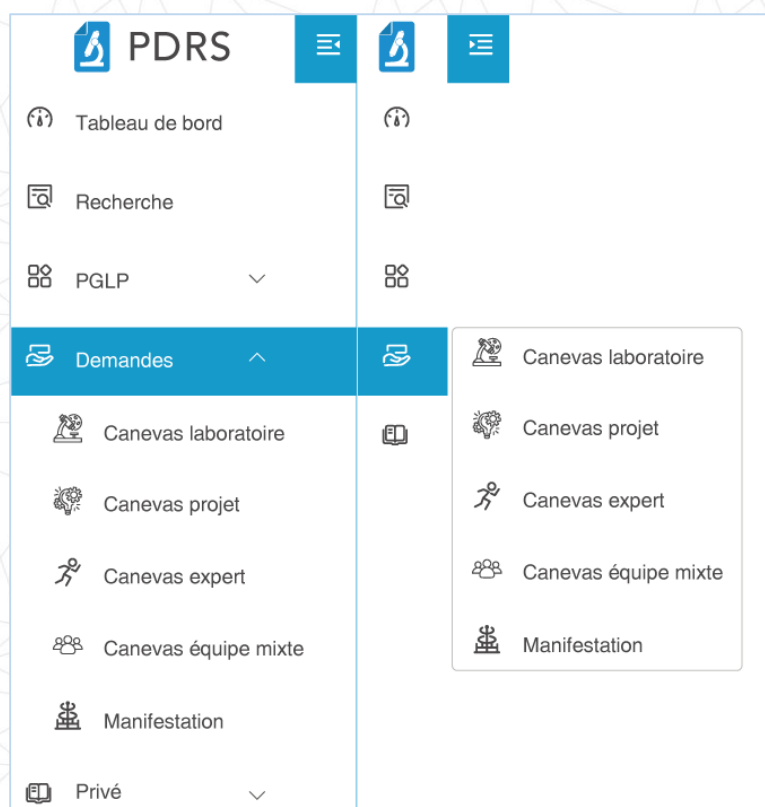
PDRS

Tableau de bord

Recherche

PGLP

Demandes

Canevas laboratoire

Canevas projet

Canevas expert

Canevas équipe mixte

Manifestation

Privé

Canevas laboratoire

Canevas projet

Canevas expert

Canevas équipe mixte

Manifestation